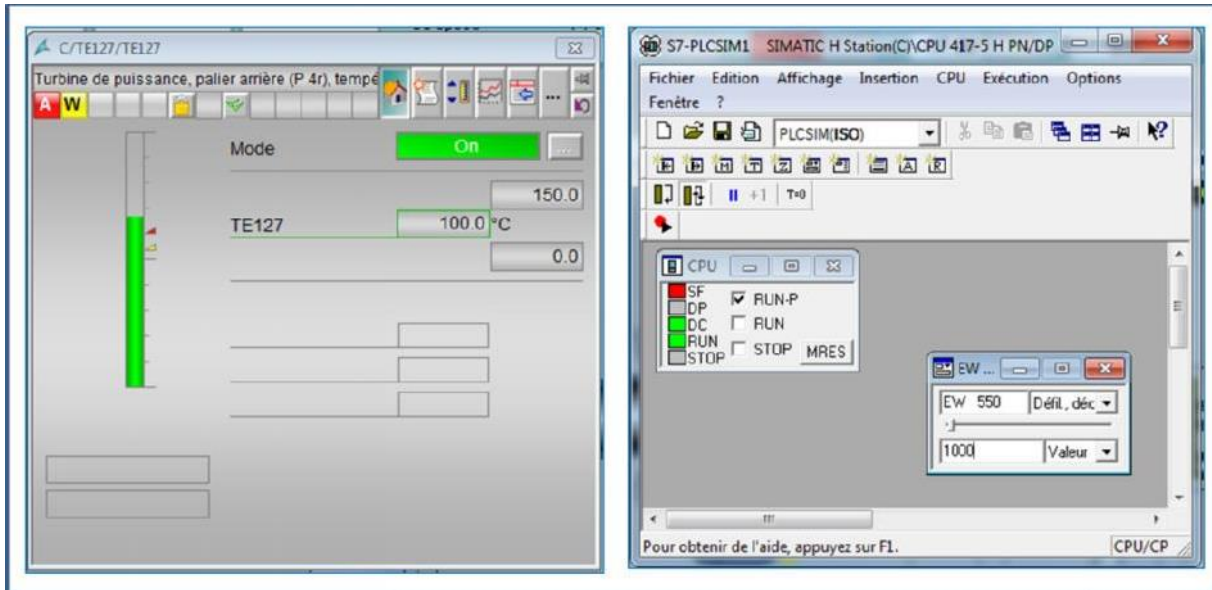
C/TE127/TE127

Turbine de puissance, palier arrière (P 4r), tempé

A W

Mode On ...

150.0

TE127 100.0 °C

0.0

S7-PLCSIM1 SIMATIC H Station(C)\CPU 417-5 H PN/DP

Fichier Edition Affichage Insertion CPU Exécution Options Fenêtre ?

PLCSIM(ISO)

+1 T=0

CPU

SF
DP
DC
RUN
STOP

RUN-P
RUN
STOP MRES

EW ...

EW 550 Défil, déc

1000 Valeur

Pour obtenir de l'aide, appuyez sur F1. CPU/CP